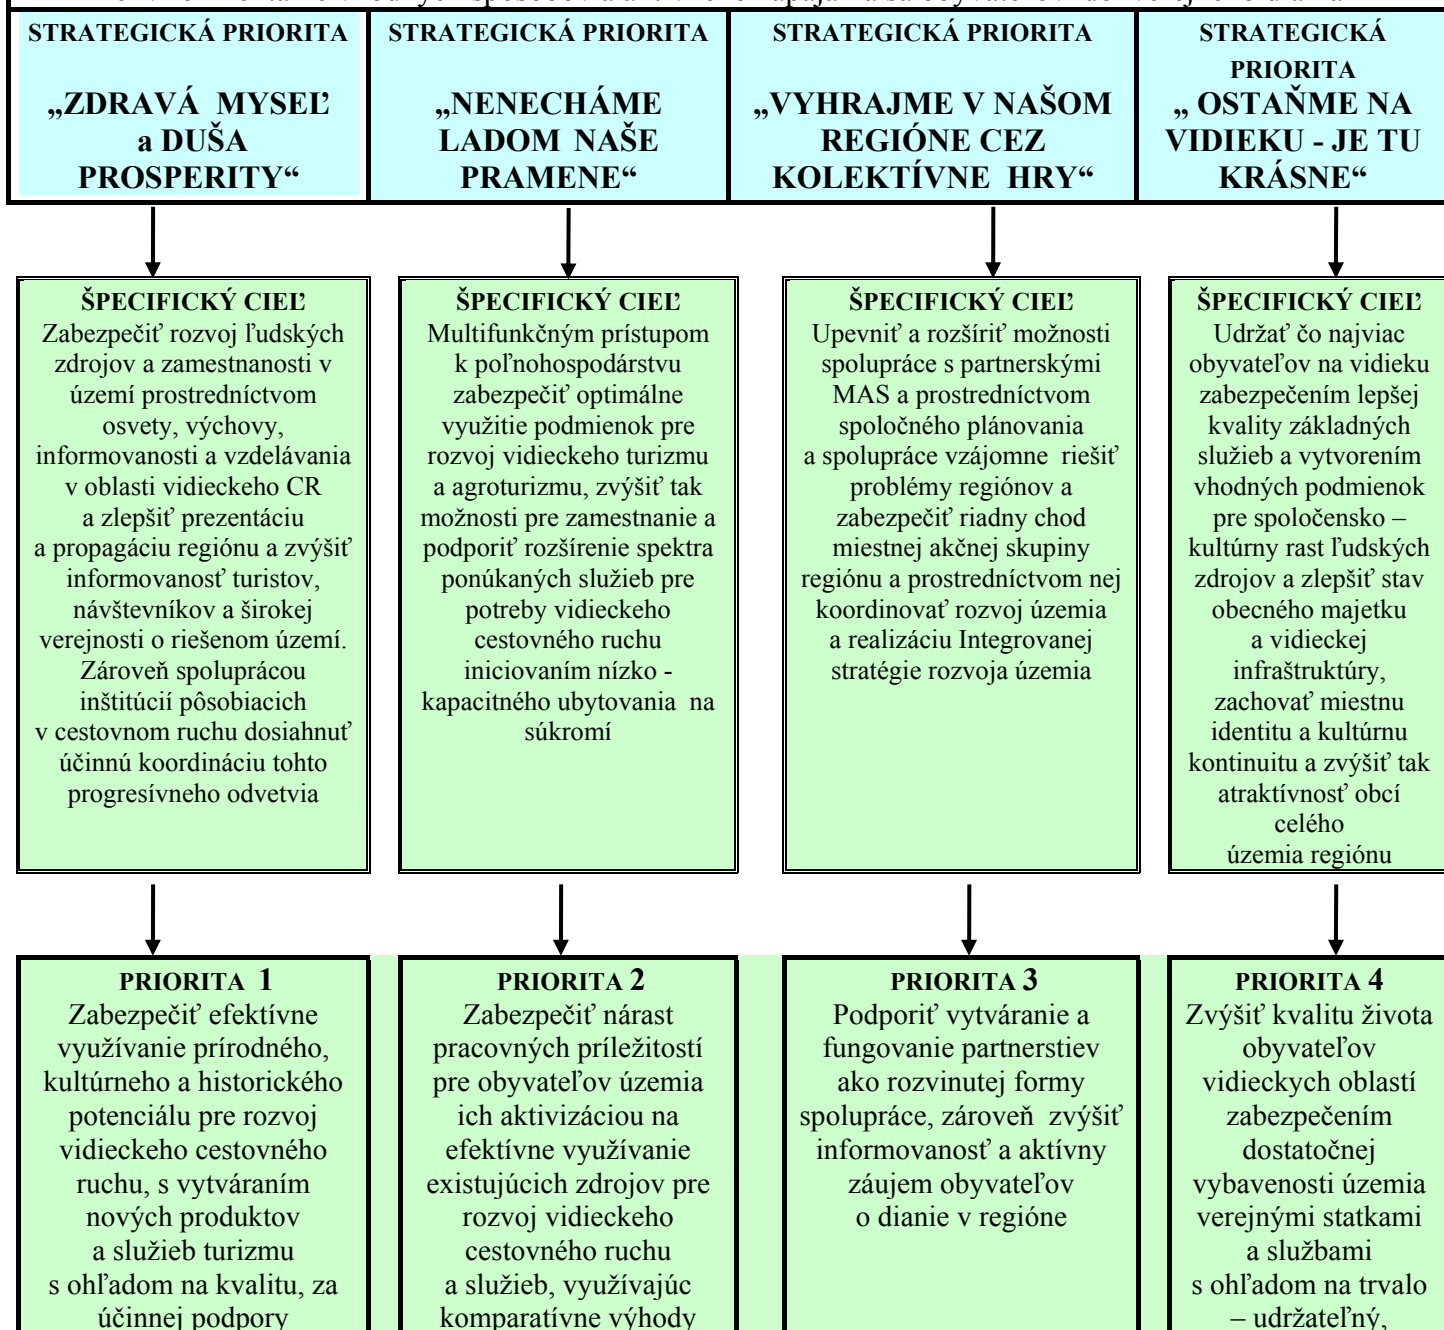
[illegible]

STRATEGICKÁ PRIORITA

„ZDRAVÁ MYSEĽ a DUŠA PROSPERITY“

STRATEGICKÁ PRIORITA

„NENECHÁME LADOM NAŠE PRAMENE“

STRATEGICKÁ PRIORITA

„VYHRAJME V NAŠOM REGIÓNE CEZ KOLEKTÍVNE HRY“

STRATEGICKÁ PRIORITA

„ OSTAŇME NA VIDIEKU - JE TU KRÁSNE“

ŠPECIFICKÝ CIEĽ
Zabezpečiť rozvoj ľudských zdrojov a zamestnanosti v území prostredníctvom osvety, výchovy, informovanosti a vzdelávania v oblasti vidieckeho CR a zlepšiť prezentáciu a propagáciu regiónu a zvýšiť informovanosť turistov, návštevníkov a širokej verejnosti o riešenom území. Zároveň spoluprácou inštitúcií pôsobiacich v cestovnom ruchu dosiahnuť účinnú koordináciu tohto progresívneho odvetvia

ŠPECIFICKÝ CIEĽ
Multifunkčným prístupom k poľnohospodárstvu zabezpečiť optimálne využitie podmienok pre rozvoj vidieckeho turizmu a agroturizmu, zvýšiť tak možnosti pre zamestnanie a podporiť rozšírenie spektra ponúkaných služieb pre potreby vidieckeho cestovného ruchu iniciovaním nízko - kapacitného ubytovania na súkromí

ŠPECIFICKÝ CIEĽ
Upevniť a rozšíriť možnosti spolupráce s partnerskými MAS a prostredníctvom spoločného plánovania a spolupráce vzájomne riešiť problémy regiónov a zabezpečiť riadny chod miestnej akčnej skupiny regiónu a prostredníctvom nej koordinovať rozvoj územia a realizáciu Integrovanej stratégie rozvoja územia

ŠPECIFICKÝ CIEĽ
Udržať čo najviac obyvateľov na vidieku zabezpečením lepšej kvality základných služieb a vytvorením vhodných podmienok pre spoločensko – kultúrny rast ľudských zdrojov a zlepšiť stav obecného majetku a vidieckej infraštruktúry, zachovať miestnu identitu a kultúrnu kontinuitu a zvýšiť tak atraktívnosť obcí celého územia regiónu

PRIORITA 1
Zabezpečiť efektívne využívanie prírodného, kultúrneho a historického potenciálu pre rozvoj vidieckeho cestovného ruchu, s vytváraním nových produktov a služieb turizmu s ohľadom na kvalitu, za účinnej podpory

PRIORITA 2
Zabezpečiť nárast pracovných príležitostí pre obyvateľov územia ich aktivizáciou na efektívne využívanie existujúcich zdrojov pre rozvoj vidieckeho cestovného ruchu a služieb, využívajúc komparatívne výhody

PRIORITA 3
Podporiť vytváranie a fungovanie partnerstiev ako rozvinutej formy spolupráce, zároveň zvýšiť informovanosť a aktívny záujem obyvateľov o dianie v regióne

PRIORITA 4
Zvýšiť kvalitu života obyvateľov vidieckych oblastí zabezpečením dostatočnej vybavenosti územia verejnými statkami a službami s ohľadom na trvalo – udržateľný,